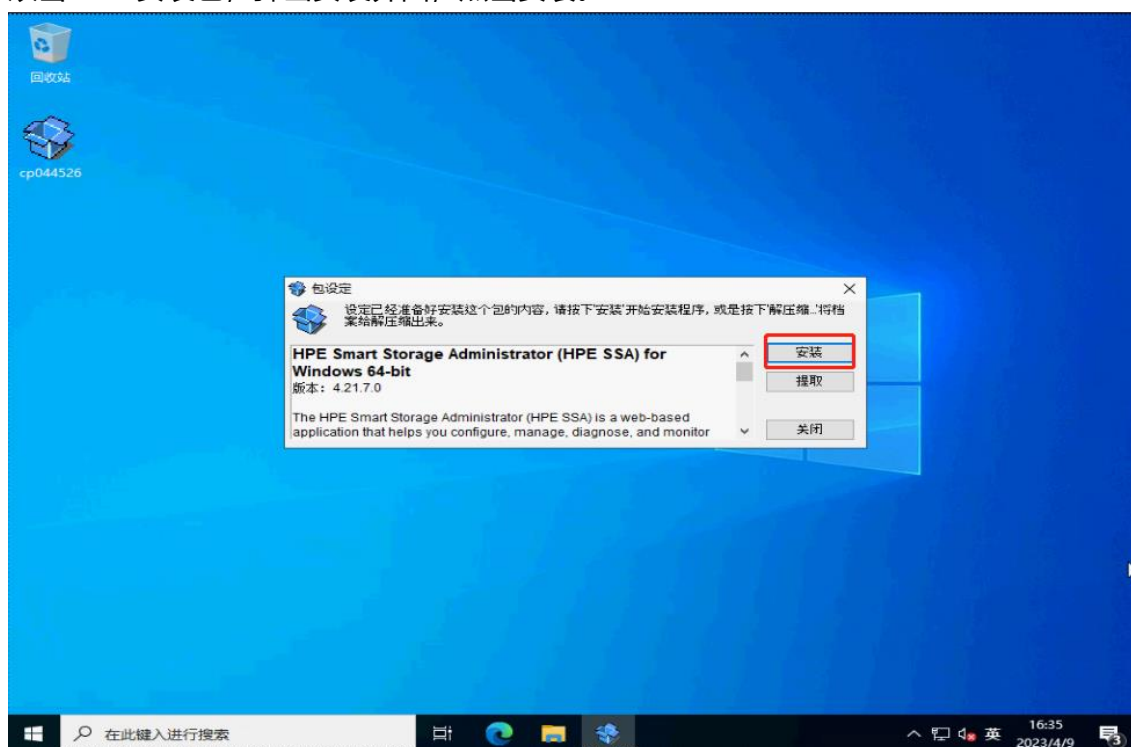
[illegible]

回收站

cp044526

包设定

设定已经准备好安装这个包的内容，请按下'安装'开始安装程序，或是按下'解压缩...'将档案给解压缩出来。

HPE Smart Storage Administrator (HPE SSA) for Windows 64-bit
版本：4.21.7.0

The HPE Smart Storage Administrator (HPE SSA) is a web-based application that helps you configure, manage, diagnose, and monitor

安装
提取
关闭

在此键入进行搜索

英
16:35
2023/4/9
3